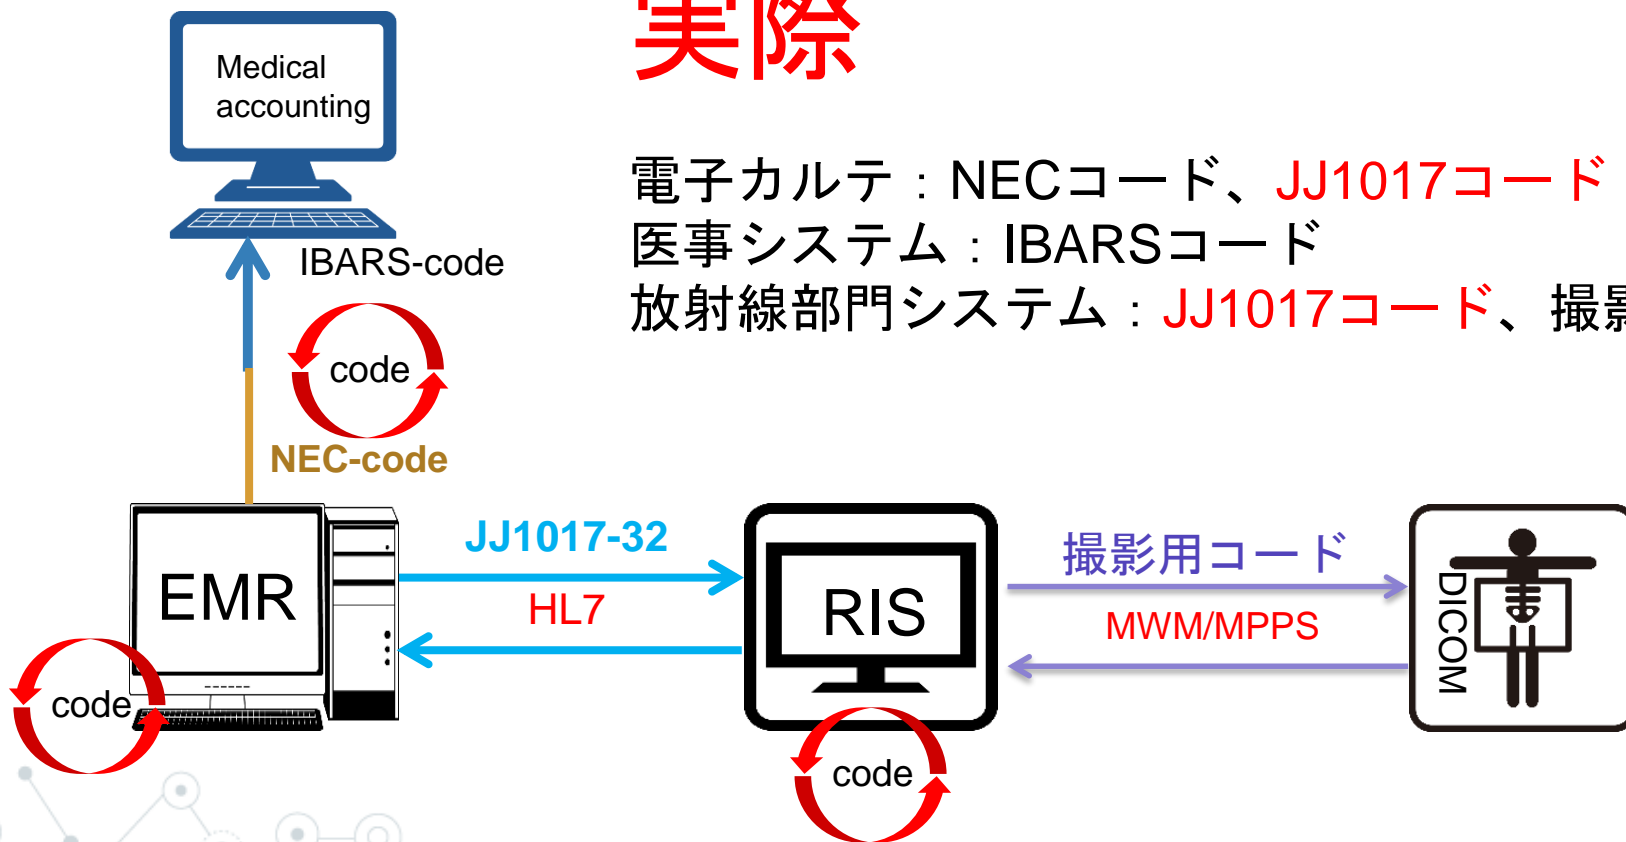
実際

電子カルテ：NECコード、JJ1017コード
医事システム：IBARSコード
放射線部門システム：JJ1017コード、撮影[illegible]

Medical accounting

IBARS-code

code

NEC-code

EMR

code

JJ1017-32

HL7

RIS

code

撮影用コード

MWM/MPPS

DICOM